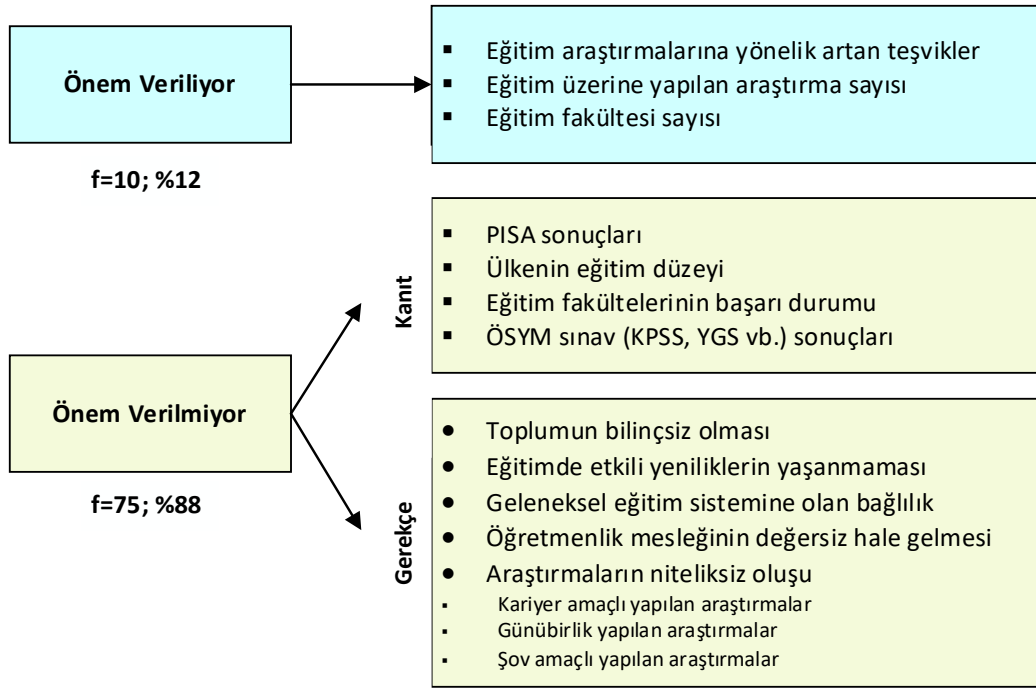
Önem Veriliyor

f=10; %12

- Eğitim araştırmalarına yönelik artan teşvikler
- Eğitim üzerine yapılan araştırma sayısı
- Eğitim fakültesi sayısı

Önem Verilmiyor

f=75; %88

Kanıt

- PISA sonuçları
- Ülkenin eğitim düzeyi
- Eğitim fakültelerinin başarı durumu
- ÖSYM sınav (KPSS, YGS vb.) sonuçları

Gerekçe

- Toplumun bilinçsiz olması
- Eğitimde etkili yeniliklerin yaşanmaması
- Geleneksel eğitim sistemine olan bağlılık
- Öğretmenlik mesleğinin değersiz hale gelmesi
- Araştırmaların niteliksiz oluşu
- Kariyer amaçlı yapılan araştırmalar
- Günübirlik yapılan araştırmalar
- Şov amaçlı yapılan araştırmalar